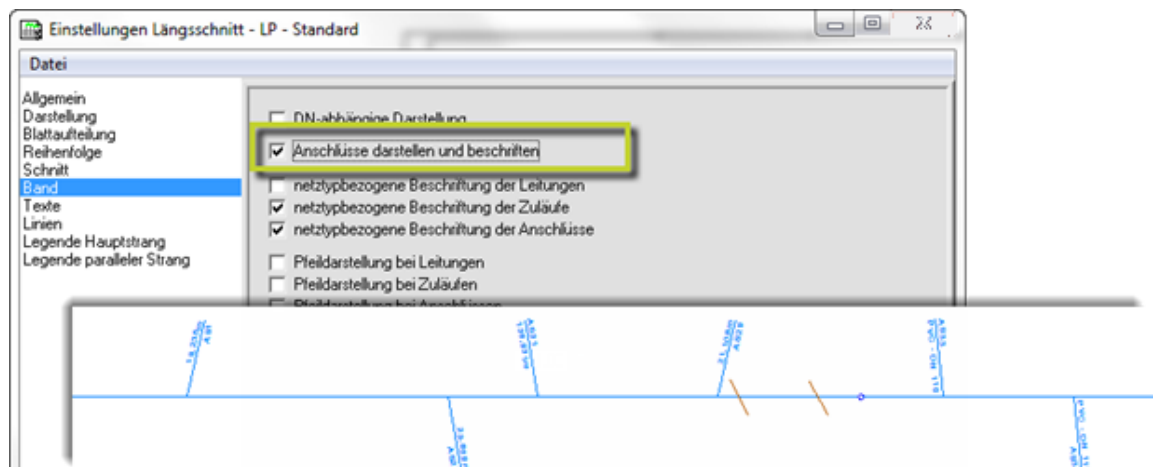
Einstellungen Längsschnitt - LP - Standard

Datei

Allgemein
Darstellung
Blattaufteilung
Reihenfolge
Schnitt
Band
Texte
Linien
Legende Hauptstrang
Legende paralleler Strang

DN-abhängige Darstellung
Anschlüsse darstellen und beschriften
netztypbezogene Beschriftung der Leitungen
netztypbezogene Beschriftung der Zuläufe
netztypbezogene Beschriftung der Anschlüsse
Pfeildarstellung bei Leitungen
Pfeildarstellung bei Zuläufen
Pfeildarstellung bei Anschlüssen

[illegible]
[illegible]
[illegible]
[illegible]
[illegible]
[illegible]